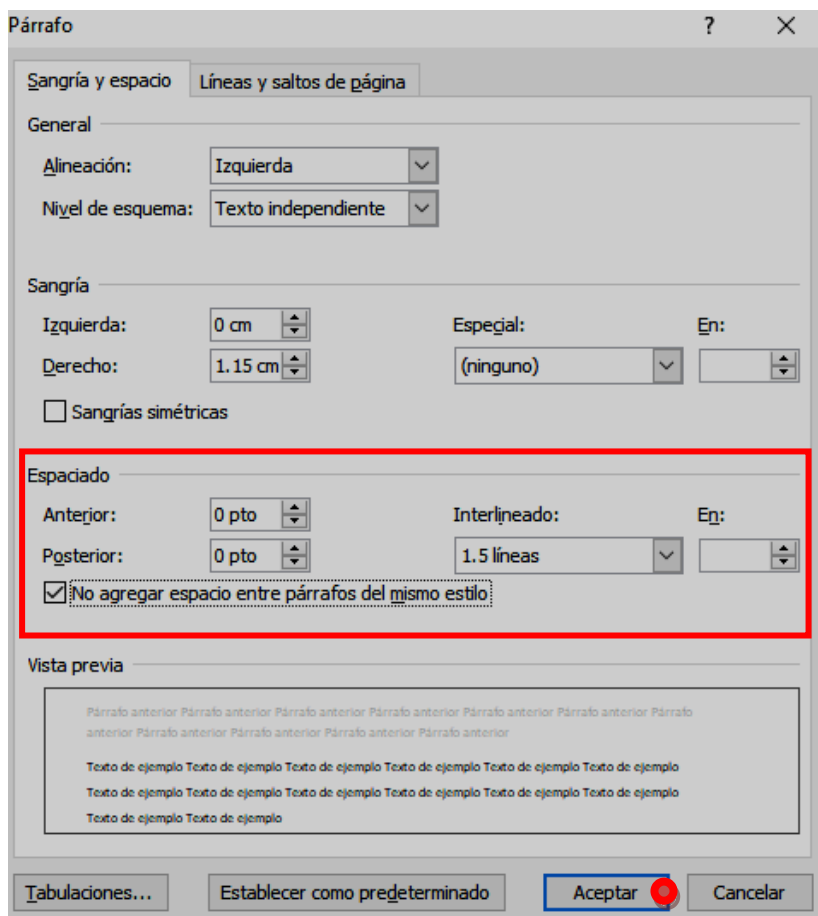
Párrafo

?

Sangría y espacio

Líneas y saltos de página

General

Alineación: Izquierda

Nivel de esquema: Texto independiente

Sangría

Izquierda: 0 cm

Derecho: 1.15 cm

Especial:

(ninguno)

En:

Sangrías simétricas

Espaciado

Anterior: 0 pto

Posterior: 0 pto

Interlineado:

1.5 líneas

En:

No agregar espacio entre párrafos del mismo estilo

Vista previa

Párrafo anterior Párrafo anterior Párrafo anterior Párrafo anterior Párrafo anterior Párrafo anterior Párrafo anterior Párrafo anterior Párrafo anterior Párrafo anterior

Texto de ejemplo Texto de ejemplo Texto de ejemplo Texto de ejemplo Texto de ejemplo Texto de ejemplo Texto de ejemplo Texto de ejemplo Texto de ejemplo Texto de ejemplo Texto de ejemplo Texto de ejemplo Texto de ejemplo Texto de ejemplo

Tabulaciones...

Establecer como predeterminado

Aceptar

Cancelar